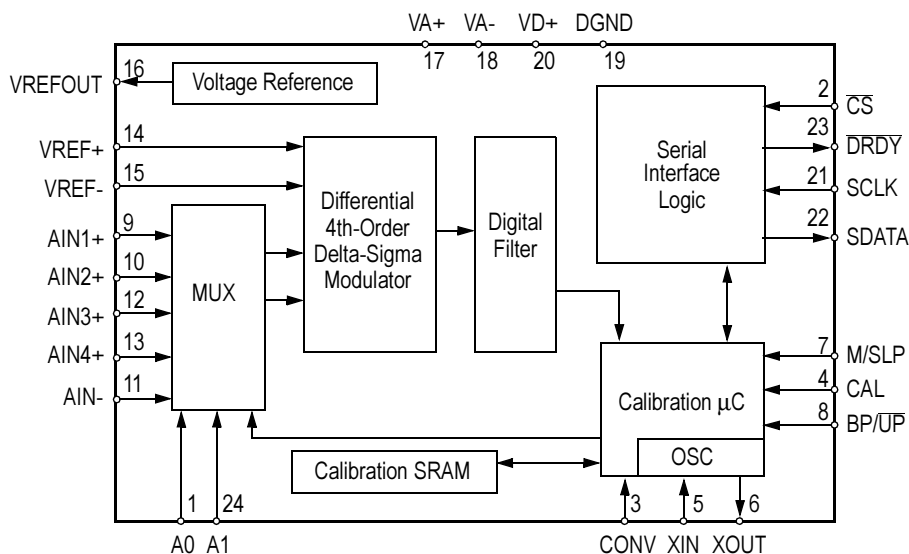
VA+ VA- VD+ DGND
17 18 20 19

VREFOUT 16 Voltage Reference

VREF+ 14
VREF- 15

AIN1+ 9
AIN2+ 10
AIN3+ 12
AIN4+ 13
AIN- 11

MUX

Differential 4th-Order Delta-Sigma Modulator

Digital Filter

Serial Interface Logic

2 $\overline{CS}$
23 $\overline{DRDY}$
21 SCLK
22 SDATA

7 M/SLP
4 CAL
8 BP/$\overline{UP}$

Calibration $\mu$C

OSC

Calibration SRAM

1 24
A0 A1

3 5 6
CONV XIN XOUT